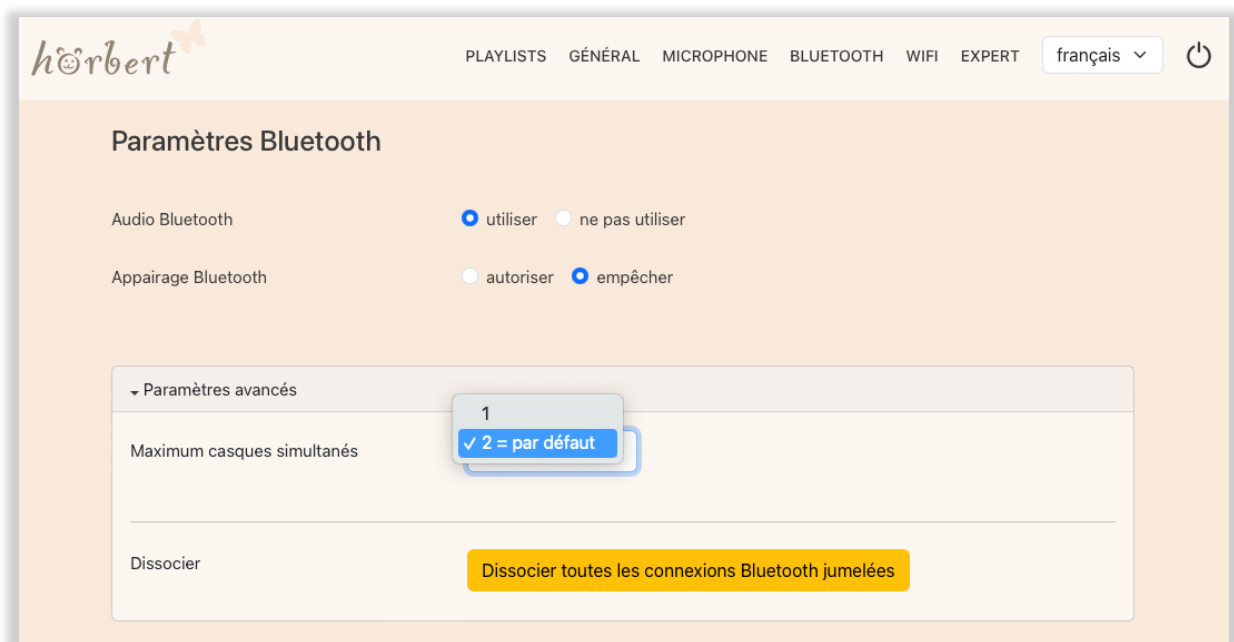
hörbert

PLAYLISTS GÉNÉRAL MICROPHONE BLUETOOTH WIFI EXPERT français

Paramètres Bluetooth

Audio Bluetooth utiliser ne pas utiliser

Appairage Bluetooth autoriser empêcher

Paramètres avancés

Maximum casques simultanés

1

✓ 2 = par défaut

Dissocier

Dissocier toutes les connexions Bluetooth jumelées